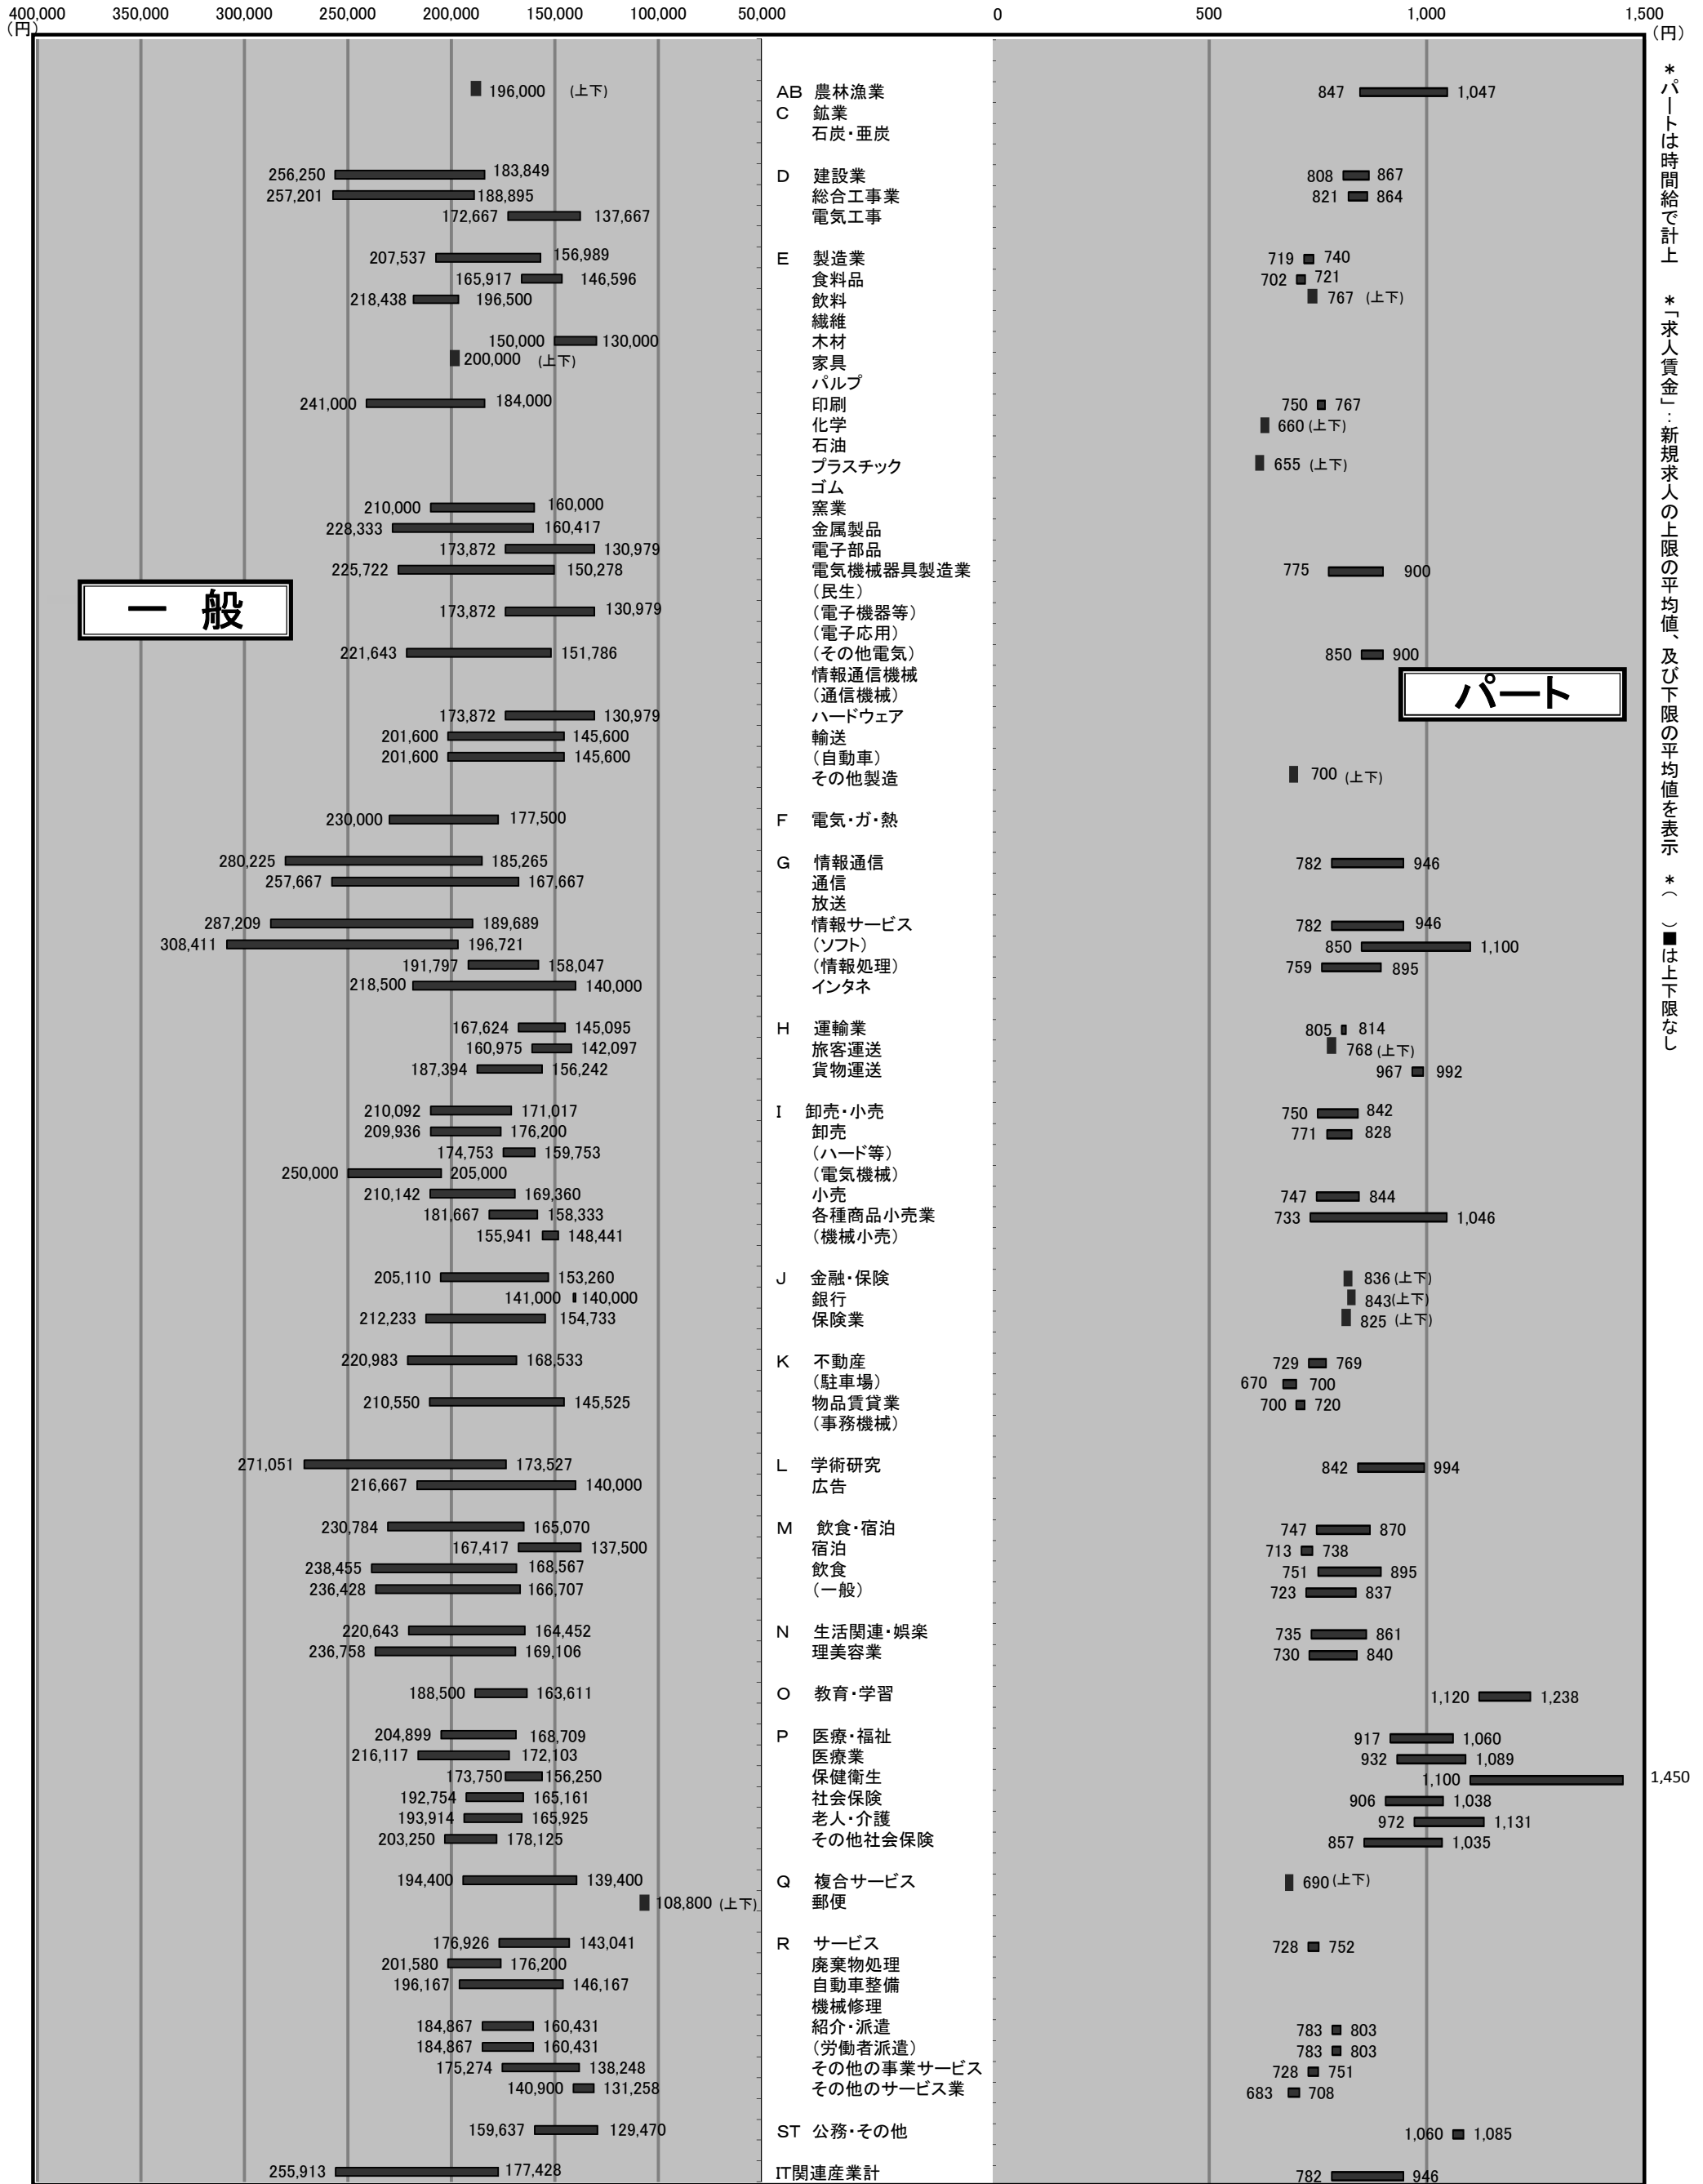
400,000 (円) 350,000 300,000 250,000 200,000 150,000 100,000 50,000 0 500 1,000 1,500 (円)

一　般

パート

＊パートは時間給で計上　＊「求人賃金」：新規求人の上限の平均値、及び下限の平均値を表示　＊（　）■は上下限なし

| 一般 上限 | 一般 下限 | 業種 | パート 下限 | パート 上限 |
|---|---|---|---|---|
| 196,000 (上下) | | AB 農林漁業 | 847 | 1,047 |
| | | C 鉱業 | | |
| | | 石炭・亜炭 | | |
| 256,250 | 183,849 | D 建設業 | 808 | 867 |
| 257,201 | 188,895 | 総合工事業 | 821 | 864 |
| 172,667 | 137,667 | 電気工事 | | |
| 207,537 | 156,989 | E 製造業 | 719 | 740 |
| 165,917 | 146,596 | 食料品 | 702 | 721 |
| 218,438 | 196,500 | 飲料 | 767 (上下) | |
| | | 繊維 | | |
| 150,000 | 130,000 | 木材 | | |
| 200,000 (上下) | | 家具 | | |
| | | パルプ | | |
| 241,000 | 184,000 | 印刷 | 750 | 767 |
| | | 化学 | 660 (上下) | |
| | | 石油 | | |
| | | プラスチック | 655 (上下) | |
| | | ゴム | | |
| 210,000 | 160,000 | 窯業 | | |
| 228,333 | 160,417 | 金属製品 | | |
| 173,872 | 130,979 | 電子部品 | | |
| 225,722 | 150,278 | 電気機械器具製造業 | 775 | 900 |
| | | (民生) | | |
| 173,872 | 130,979 | (電子機器等) | | |
| | | (電子応用) | | |
| 221,643 | 151,786 | (その他電気) | 850 | 900 |
| | | 情報通信機械 | | |
| | | (通信機械) | | |
| 173,872 | 130,979 | ハードウェア | | |
| 201,600 | 145,600 | 輸送 | | |
| 201,600 | 145,600 | (自動車) | | |
| | | その他製造 | 700 (上下) | |
| 230,000 | 177,500 | F 電気・ガ・熱 | | |
| 280,225 | 185,265 | G 情報通信 | 782 | 946 |
| 257,667 | 167,667 | 通信 | | |
| | | 放送 | | |
| 287,209 | 189,689 | 情報サービス | 782 | 946 |
| 308,411 | 196,721 | (ソフト) | 850 | 1,100 |
| 191,797 | 158,047 | (情報処理) | 759 | 895 |
| 218,500 | 140,000 | インタネ | | |
| 167,624 | 145,095 | H 運輸業 | 805 | 814 |
| 160,975 | 142,097 | 旅客運送 | 768 (上下) | |
| 187,394 | 156,242 | 貨物運送 | 967 | 992 |
| 210,092 | 171,017 | I 卸売・小売 | 750 | 842 |
| 209,936 | 176,200 | 卸売 | 771 | 828 |
| 174,753 | 159,753 | (ハード等) | | |
| 250,000 | 205,000 | (電気機械) | | |
| 210,142 | 169,360 | 小売 | 747 | 844 |
| 181,667 | 158,333 | 各種商品小売業 | 733 | 1,046 |
| 155,941 | 148,441 | (機械小売) | | |
| 205,110 | 153,260 | J 金融・保険 | 836 (上下) | |
| 141,000 | 140,000 | 銀行 | 843(上下) | |
| 212,233 | 154,733 | 保険業 | 825 (上下) | |
| 220,983 | 168,533 | K 不動産 | 729 | 769 |
| | | (駐車場) | 670 | 700 |
| 210,550 | 145,525 | 物品賃貸業 | 700 | 720 |
| | | (事務機械) | | |
| 271,051 | 173,527 | L 学術研究 | 842 | 994 |
| 216,667 | 140,000 | 広告 | | |
| 230,784 | 165,070 | M 飲食・宿泊 | 747 | 870 |
| 167,417 | 137,500 | 宿泊 | 713 | 738 |
| 238,455 | 168,567 | 飲食 | 751 | 895 |
| 236,428 | 166,707 | (一般) | 723 | 837 |
| 220,643 | 164,452 | N 生活関連・娯楽 | 735 | 861 |
| 236,758 | 169,106 | 理美容業 | 730 | 840 |
| 188,500 | 163,611 | O 教育・学習 | 1,120 | 1,238 |
| 204,899 | 168,709 | P 医療・福祉 | 917 | 1,060 |
| 216,117 | 172,103 | 医療業 | 932 | 1,089 |
| 173,750 | 156,250 | 保健衛生 | 1,100 | 1,450 |
| 192,754 | 165,161 | 社会保険 | 906 | 1,038 |
| 193,914 | 165,925 | 老人・介護 | 972 | 1,131 |
| 203,250 | 178,125 | その他社会保険 | 857 | 1,035 |
| 194,400 | 139,400 | Q 複合サービス | 690 (上下) | |
| 108,800 (上下) | | 郵便 | | |
| 176,926 | 143,041 | R サービス | 728 | 752 |
| 201,580 | 176,200 | 廃棄物処理 | | |
| 196,167 | 146,167 | 自動車整備 | | |
| | | 機械修理 | | |
| 184,867 | 160,431 | 紹介・派遣 | 783 | 803 |
| 184,867 | 160,431 | (労働者派遣) | 783 | 803 |
| 175,274 | 138,248 | その他の事業サービス | 728 | 751 |
| 140,900 | 131,258 | その他のサービス業 | 683 | 708 |
| 159,637 | 129,470 | ST 公務・その他 | 1,060 | 1,085 |
| 255,913 | 177,428 | IT関連産業計 | 782 | 946 |